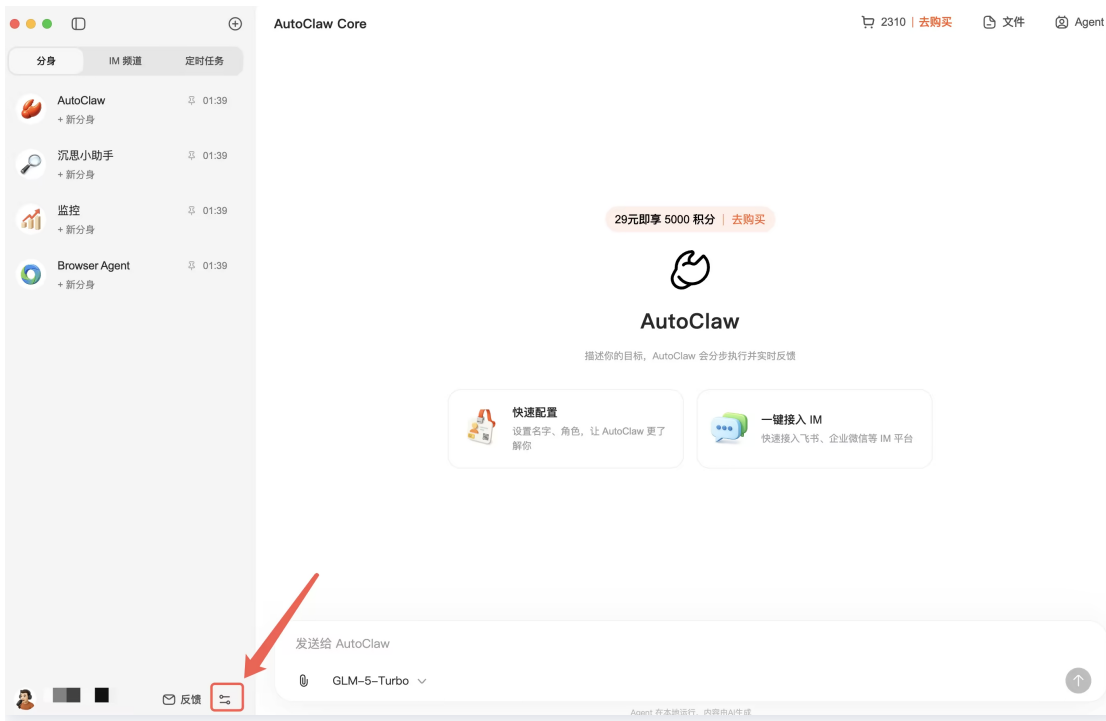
分身 IM 频道 定时任务

AutoClaw 01:39
+ 新分身

沉思小助手 01:39
+ 新分身

监控 01:39
+ 新分身

Browser Agent 01:39
+ 新分身

反馈

AutoClaw Core

2310 | 去购买 文件 Agent

29元即享 5000 积分 | 去购买

AutoClaw

描述你的目标，AutoClaw 会分步执行并实时反馈

快速配置
设置名字、角色，让 AutoClaw 更了解你

一键接入 IM
快速接入飞书、企业微信等 IM 平台

发送给 AutoClaw

GLM-5-Turbo

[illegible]